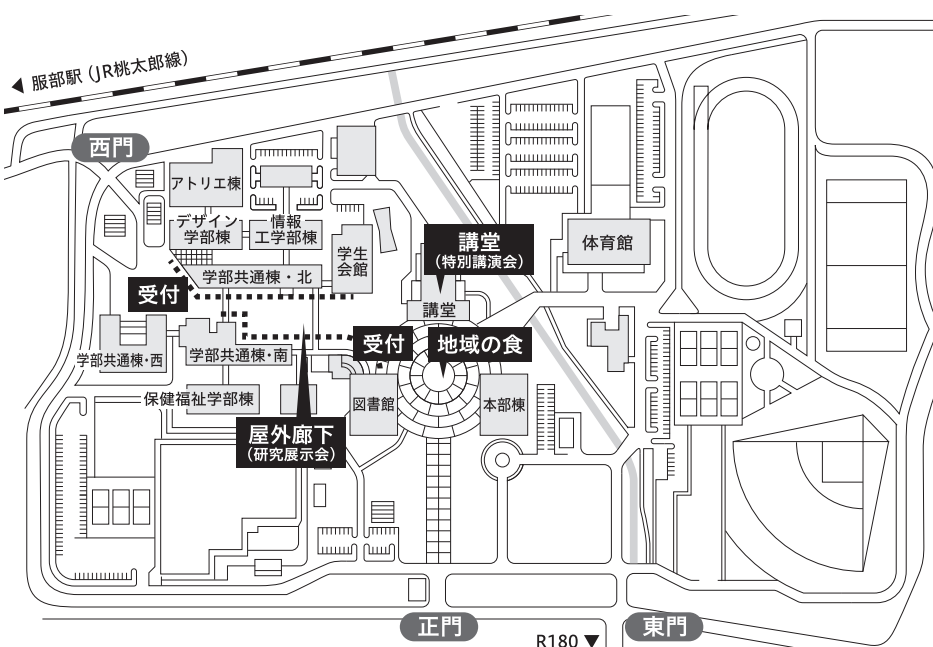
◀ 服部駅（JR桃太郎線）

西門

アトリエ棟

デザイン学部棟

情報工学部棟

学生会館

講堂
（特別講演会）

体育館

学部共通棟・北

受付

講堂

学部共通棟・西

学部共通棟・南

受付

地域の食

保健福祉学部棟

図書館

本部棟

屋外廊下
（研究展示会）

正門

R180 ▼

東門